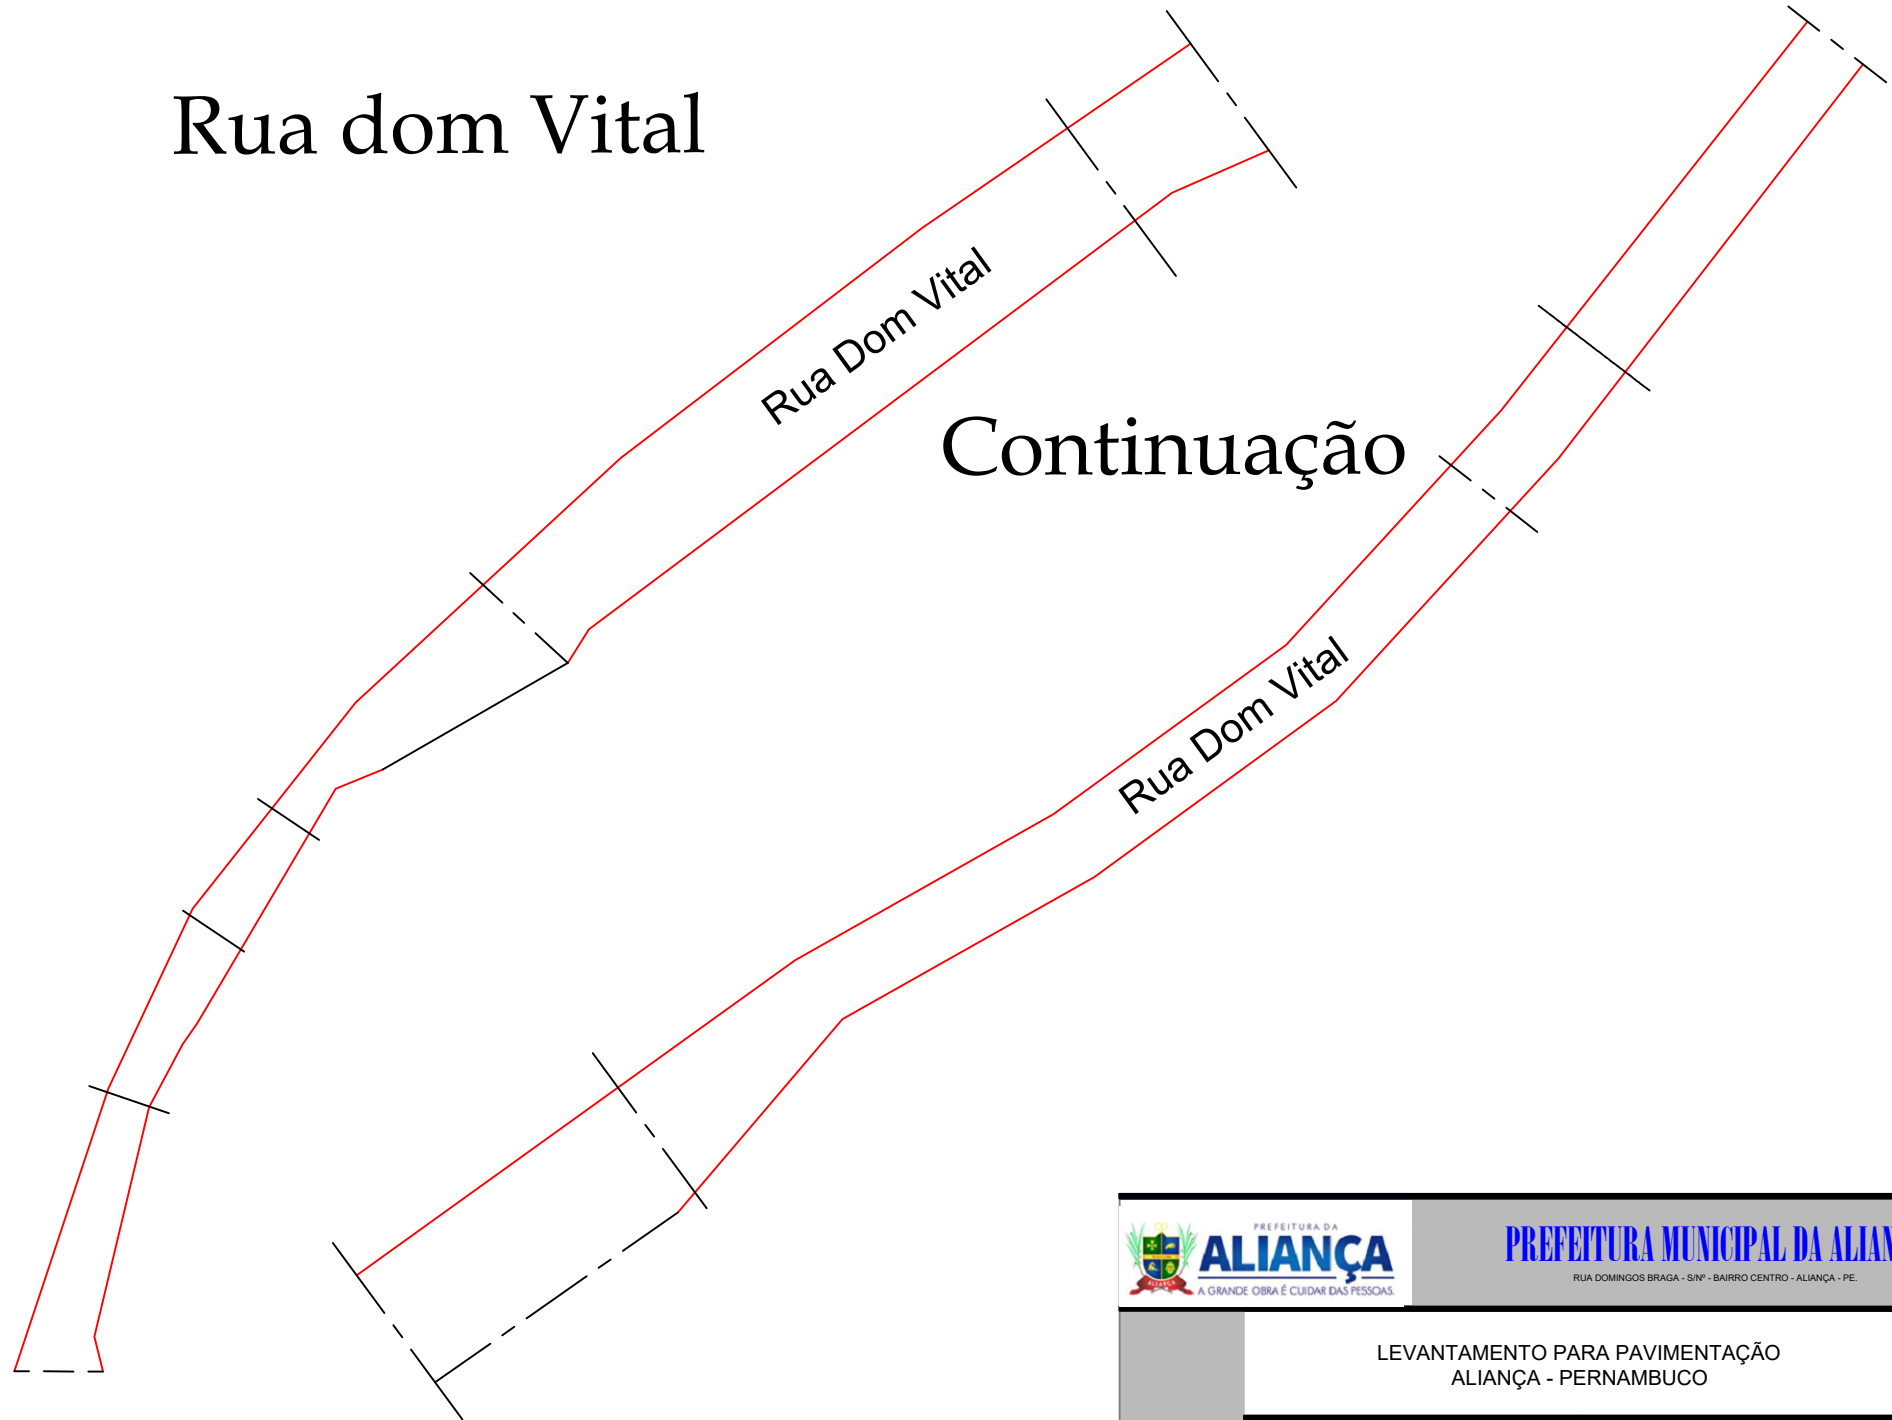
Rua dom Vital

Rua Dom Vital

Continuação

Rua Dom Vital

PREFEITURA DA
ALIANÇA
A GRANDE OBRA É CUIDAR DAS PESSOAS.
ALIANÇA

PREFEITURA MUNICIPAL DA ALIAN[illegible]
RUA DOMINGOS BRAGA - S/Nº - BAIRRO CENTRO - ALIANÇA - PE.

LEVANTAMENTO PARA PAVIMENTAÇÃO
ALIANÇA - PERNAMBUCO